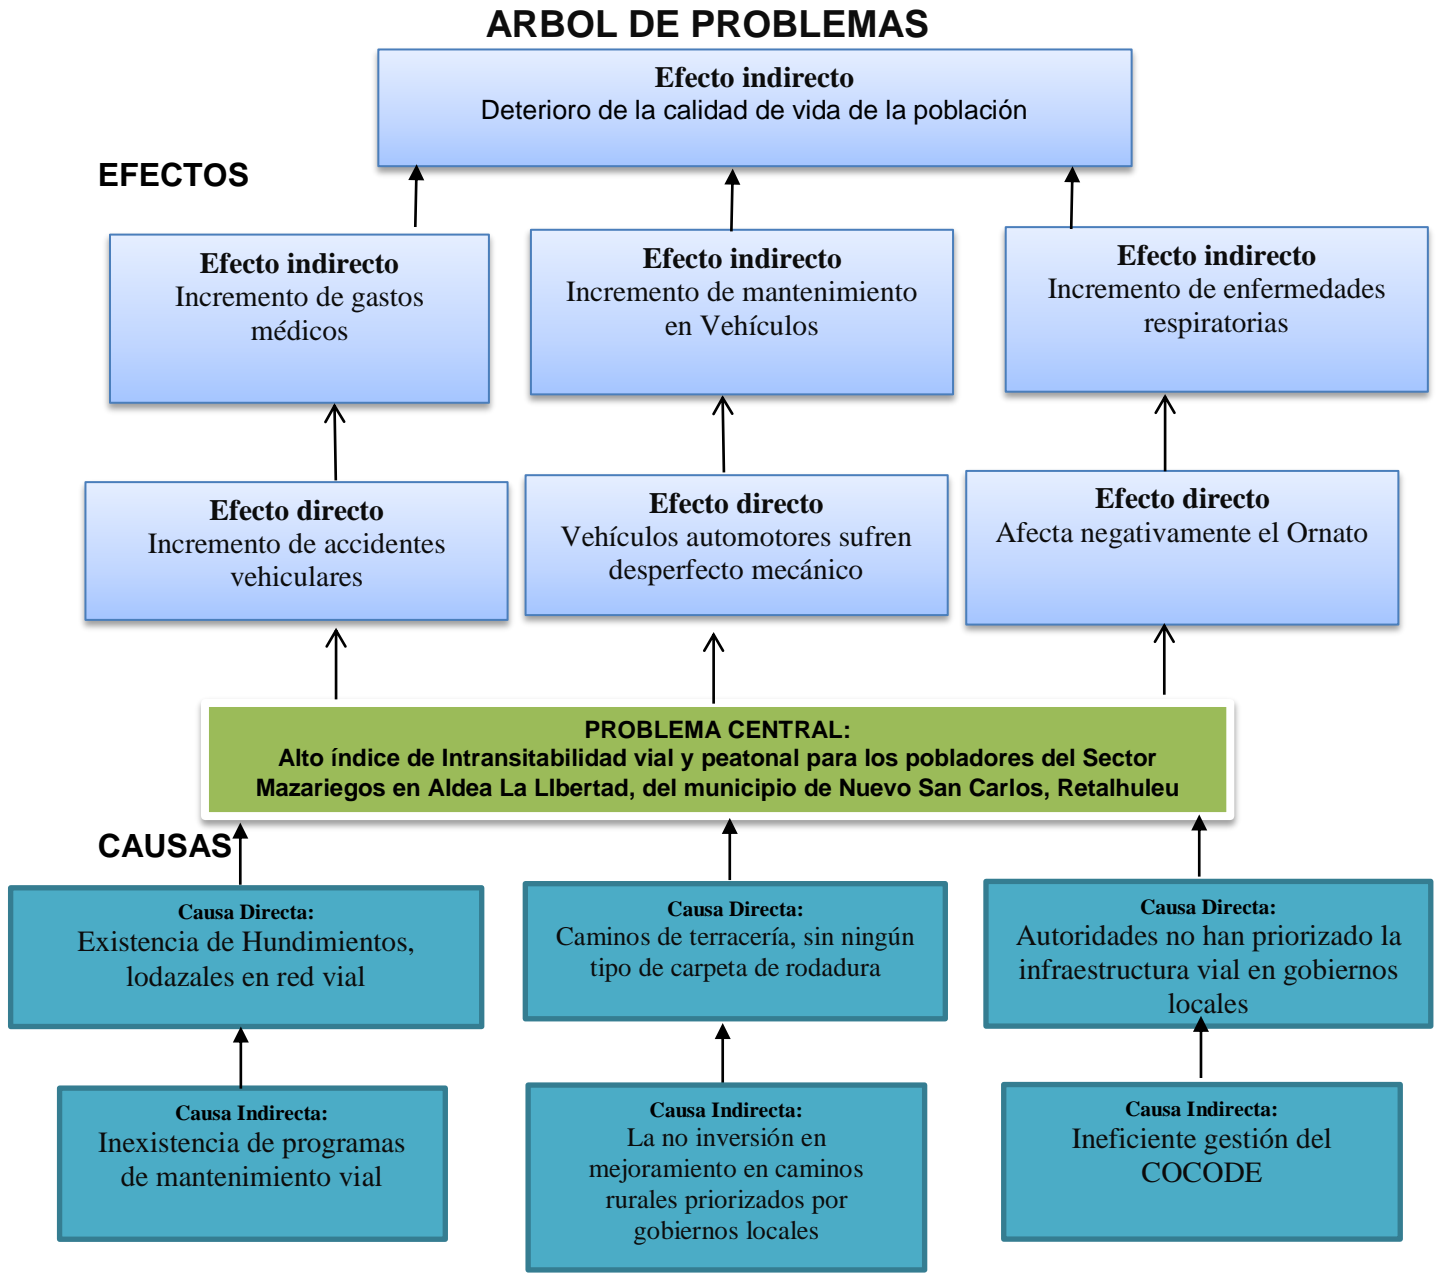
ARBOL DE PROBLEMAS

Efecto indirecto
Deterioro de la calidad de vida de la población

EFECTOS

Efecto indirecto
Incremento de gastos médicos

Efecto indirecto
Incremento de mantenimiento en Vehículos

Efecto indirecto
Incremento de enfermedades respiratorias

Efecto directo
Incremento de accidentes vehiculares

Efecto directo
Vehículos automotores sufren desperfecto mecánico

Efecto directo
Afecta negativamente el Ornato

PROBLEMA CENTRAL:
Alto índice de Intransitabilidad vial y peatonal para los pobladores del Sector Mazariegos en Aldea La LIbertad, del municipio de Nuevo San Carlos, Retalhuleu

CAUSAS

Causa Directa:
Existencia de Hundimientos, lodazales en red vial

Causa Directa:
Caminos de terracería, sin ningún tipo de carpeta de rodadura

Causa Directa:
Autoridades no han priorizado la infraestructura vial en gobiernos locales

Causa Indirecta:
Inexistencia de programas de mantenimiento vial

Causa Indirecta:
La no inversión en mejoramiento en caminos rurales priorizados por gobiernos locales

Causa Indirecta:
Ineficiente gestión del COCODE